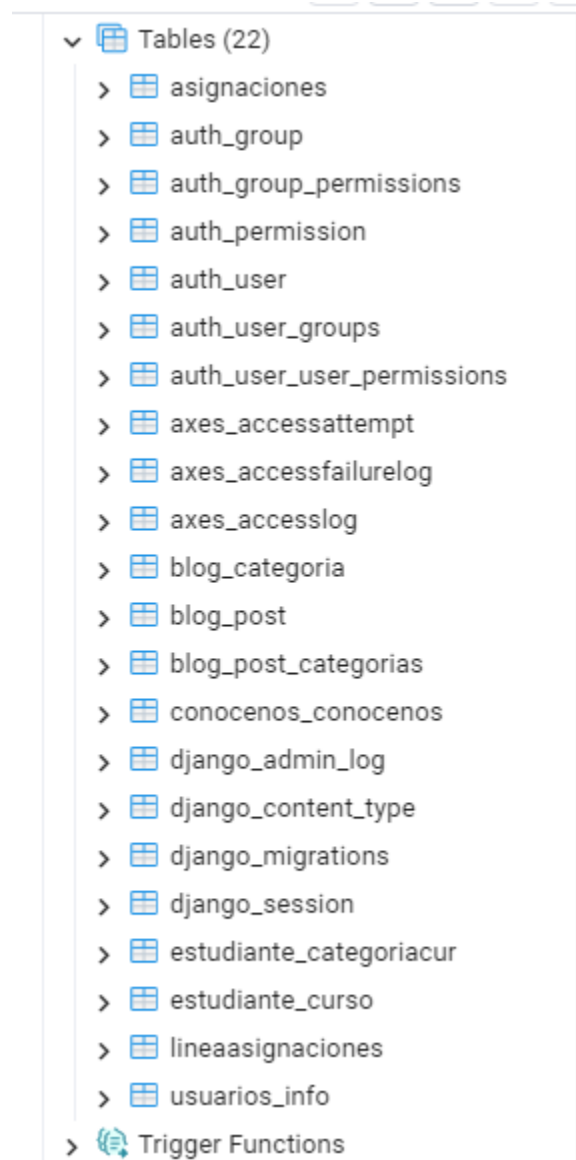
Tables (22)
asignaciones
auth_group
auth_group_permissions
auth_permission
auth_user
auth_user_groups
auth_user_user_permissions
axes_accessattempt
axes_accessfailurelog
axes_accesslog
blog_categoria
blog_post
blog_post_categorias
conocenos_conocenos
django_admin_log
django_content_type
django_migrations
django_session
estudiante_categoriacur
estudiante_curso
lineaasignaciones
usuarios_info
Trigger Functions